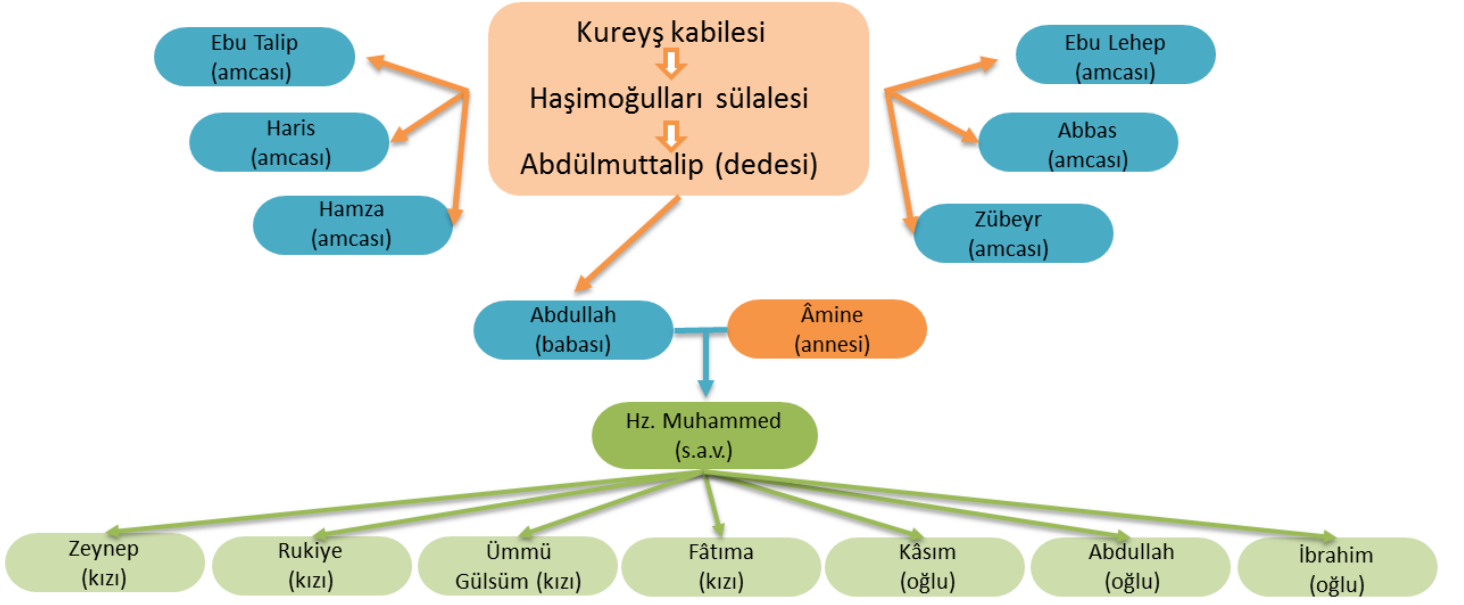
Kureyş kabilesi
Haşimoğulları sülalesi
Abdülmuttalip (dedesi)

Ebu Talip (amcası)

Haris (amcası)

Hamza (amcası)

Ebu Lehep (amcası)

Abbas (amcası)

Zübeyr (amcası)

Abdullah (babası)

Âmine (annesi)

Hz. Muhammed (s.a.v.)

Zeynep (kızı)

Rukiye (kızı)

Ümmü Gülsüm (kızı)

Fâtıma (kızı)

Kâsım (oğlu)

Abdullah (oğlu)

İbrahim (oğlu)